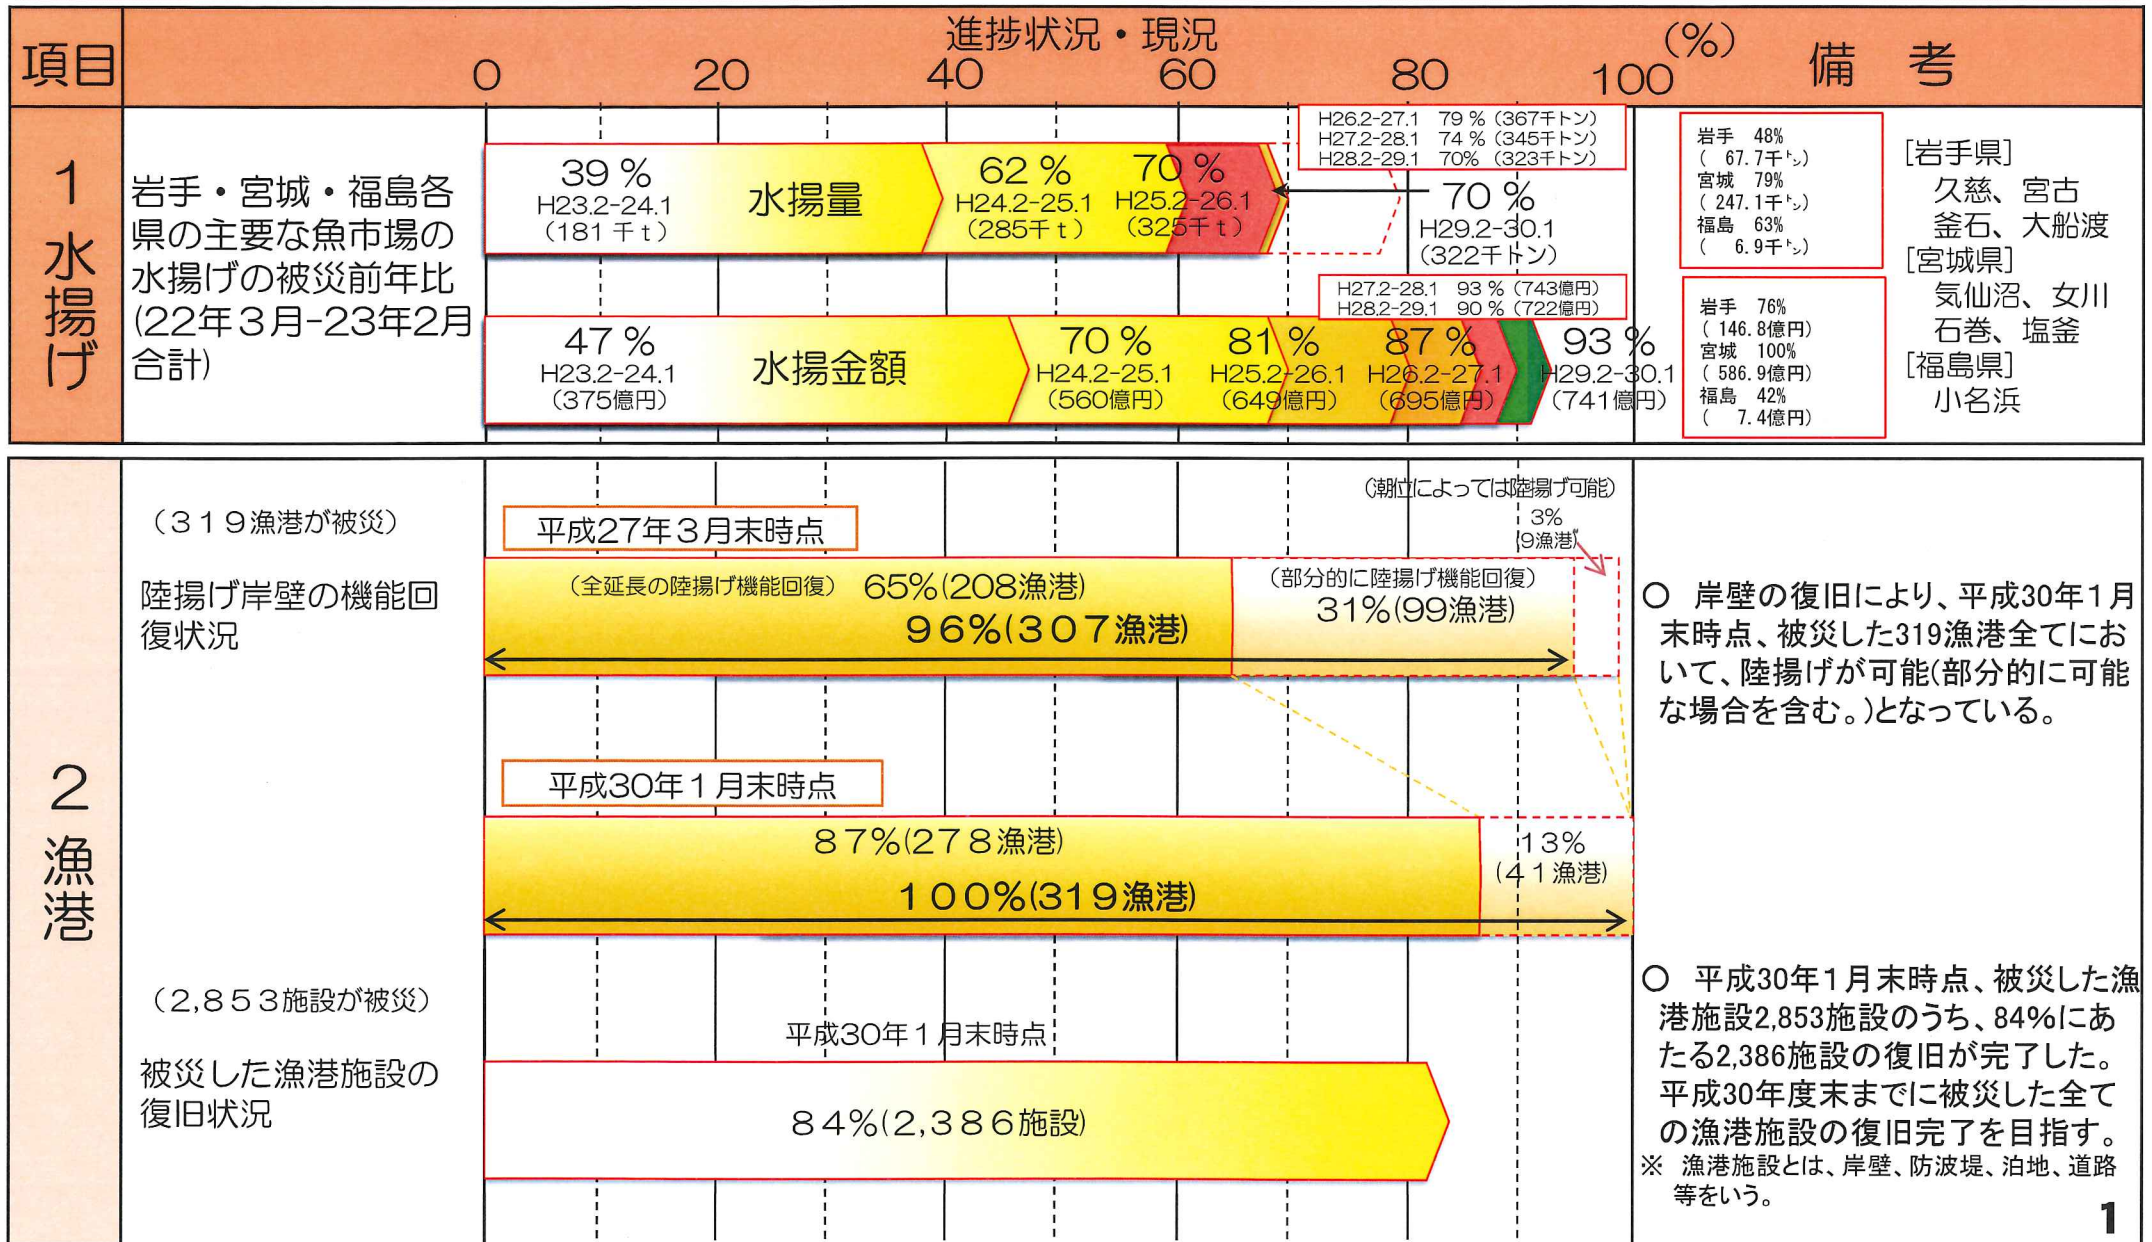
| 項目 | 進捗状況・現況 0 20 40 60 80 100 (%) | 備考 |
|---|---|---|
| 1 水揚げ | 岩手・宮城・福島各県の主要な魚市場の水揚げの被災前年比(22年3月-23年2月合計) | |
| 2 漁港 | | |

岩手・宮城・福島各県の主要な魚市場の水揚げの被災前年比(22年3月-23年2月合計)

39 % H23.2-24.1 (181 千t) 水揚量 62 % H24.2-25.1 (285千t) 70 % H25.2-26.1 (325千t)

H26.2-27.1 79 % (367千トン)
H27.2-28.1 74 % (345千トン)
H28.2-29.1 70% (323千トン)

70 % H29.2-30.1 (322千トン)

岩手 48% ( 67.7千トン) 宮城 79% ( 247.1千トン) 福島 63% ( 6.9千トン)

47 % H23.2-24.1 (375億円) 水揚金額 70 % H24.2-25.1 (560億円) 81 % H25.2-26.1 (649億円) 87 % H26.2-27.1 (695億円) 93 % H29.2-30.1 (741億円)

H27.2-28.1 93 % (743億円)
H28.2-29.1 90 % (722億円)

岩手 76% ( 146.8億円) 宮城 100% ( 586.9億円) 福島 42% ( 7.4億円)

[岩手県] 久慈、宮古 釜石、大船渡
[宮城県] 気仙沼、女川 石巻、塩釜
[福島県] 小名浜

(319漁港が被災)

陸揚げ岸壁の機能回復状況

平成27年3月末時点

(全延長の陸揚げ機能回復) 65%(208漁港) (部分的に陸揚げ機能回復) 31%(99漁港)
96%(307漁港)

(潮位によっては陸揚げ可能) 3% (9漁港)

平成30年1月末時点

87%(278漁港) 13% (41漁港)
100%(319漁港)

○ 岸壁の復旧により、平成30年1月末時点、被災した319漁港全てにおいて、陸揚げが可能(部分的に可能な場合を含む。)となっている。

(2,853施設が被災)

被災した漁港施設の復旧状況

平成30年1月末時点

84%(2,386施設)

○ 平成30年1月末時点、被災した漁港施設2,853施設のうち、84%にあたる2,386施設の復旧が完了した。平成30年度末までに被災した全ての漁港施設の復旧完了を目指す。
※ 漁港施設とは、岸壁、防波堤、泊地、道路等をいう。

1